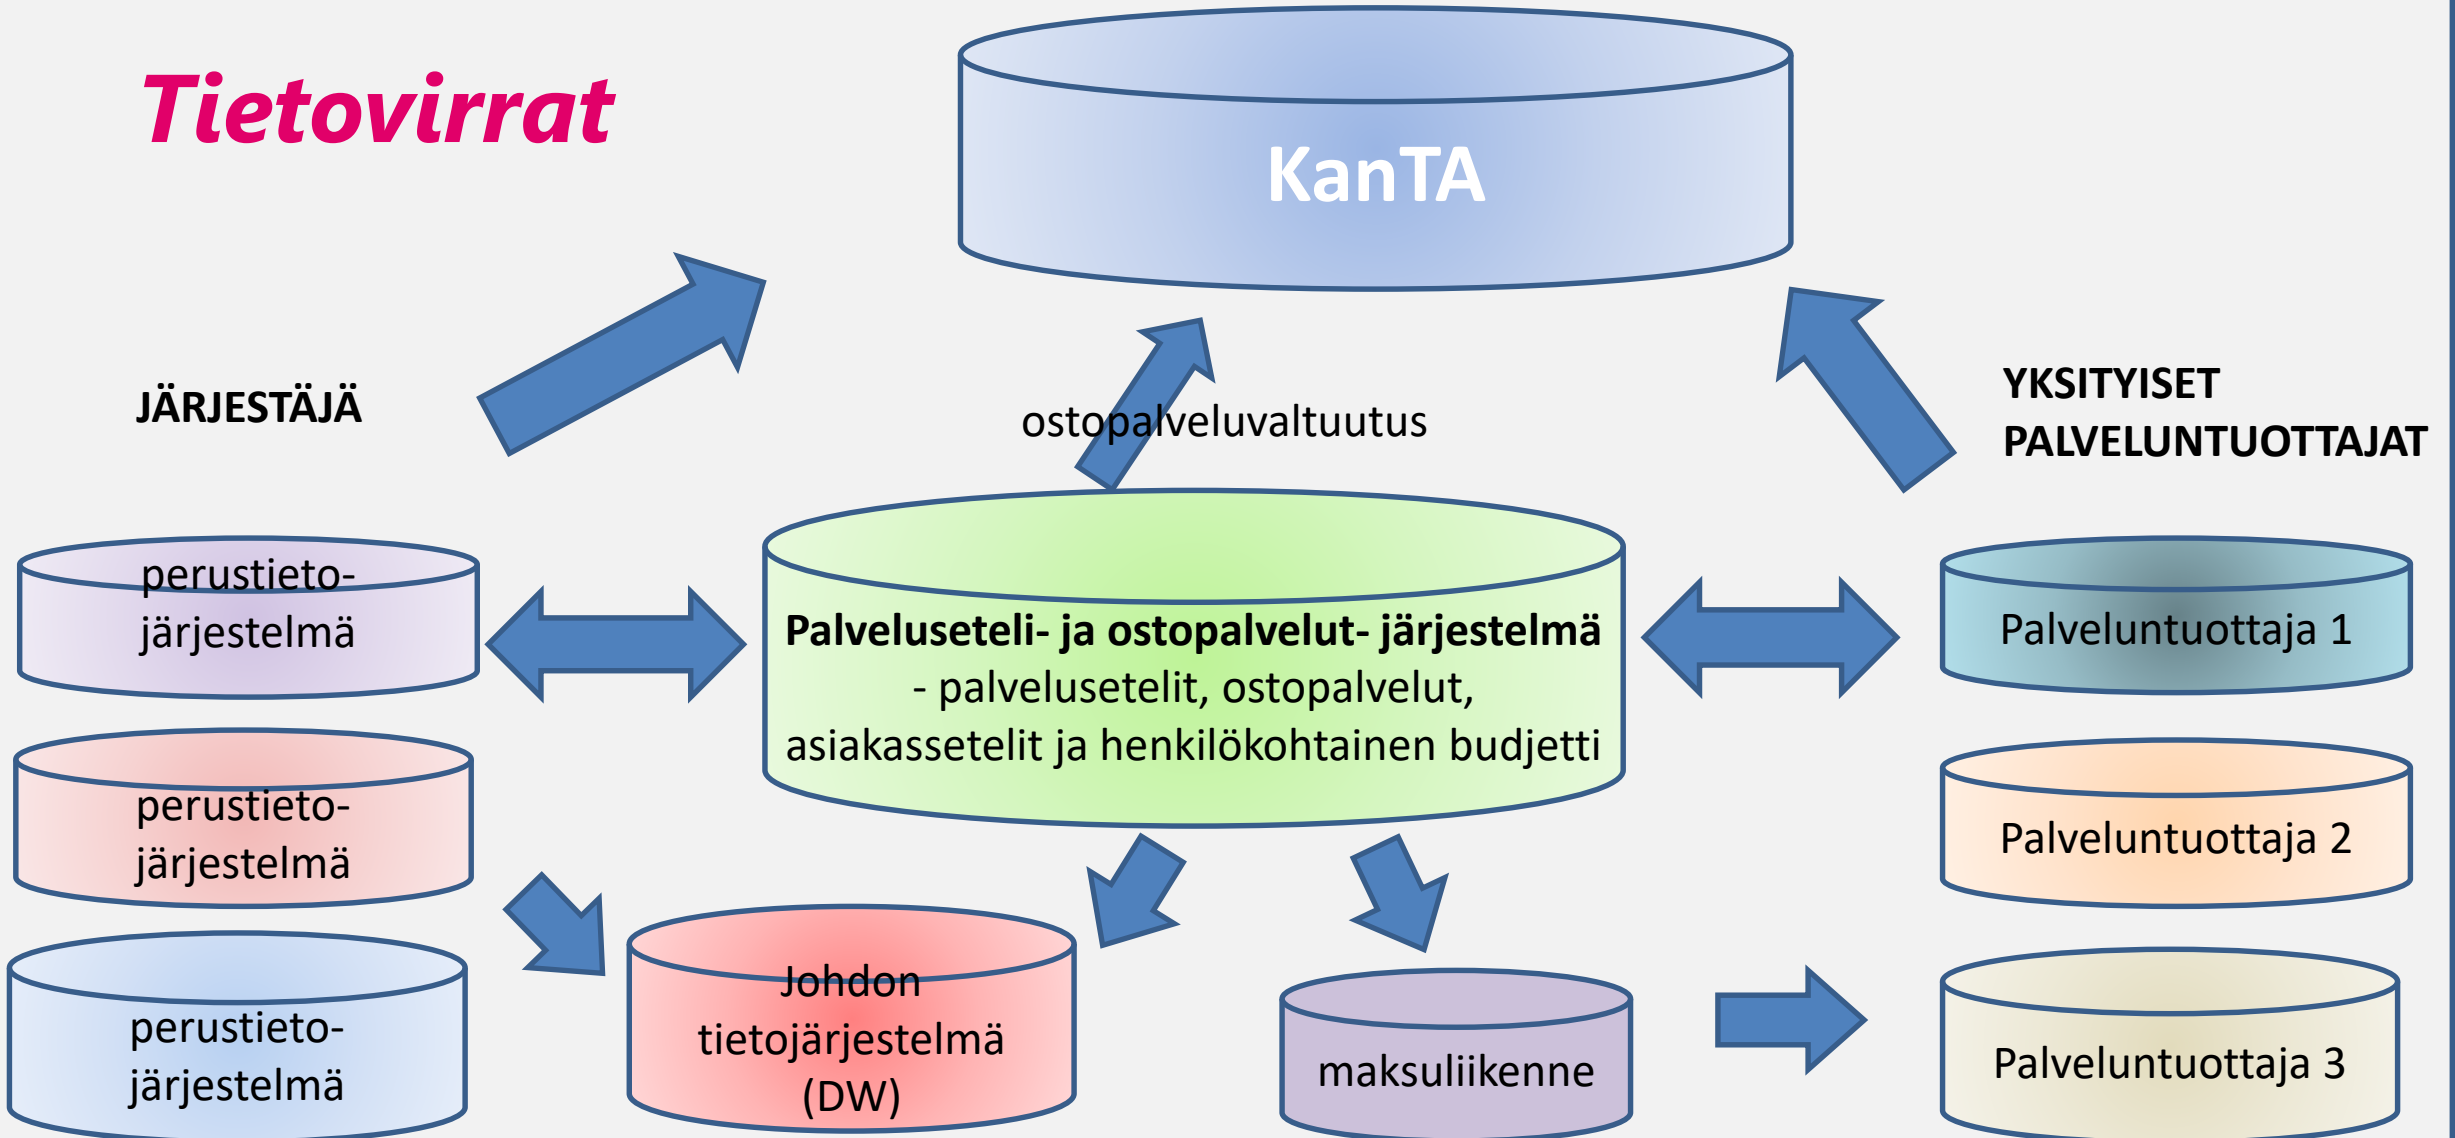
Tietovirrat

KanTA

JÄRJESTÄJÄ

ostopalveluvaltuutus

YKSITYISET PALVELUNTUOTTAJAT

perustietojärjestelmä

Palveluseteli- ja ostopalvelut- järjestelmä
- palvelusetelit, ostopalvelut, asiakassetelit ja henkilökohtainen budjetti

Palveluntuottaja 1

perustietojärjestelmä

Palveluntuottaja 2

perustietojärjestelmä

Johdon tietojärjestelmä (DW)

maksuliikenne

Palveluntuottaja 3